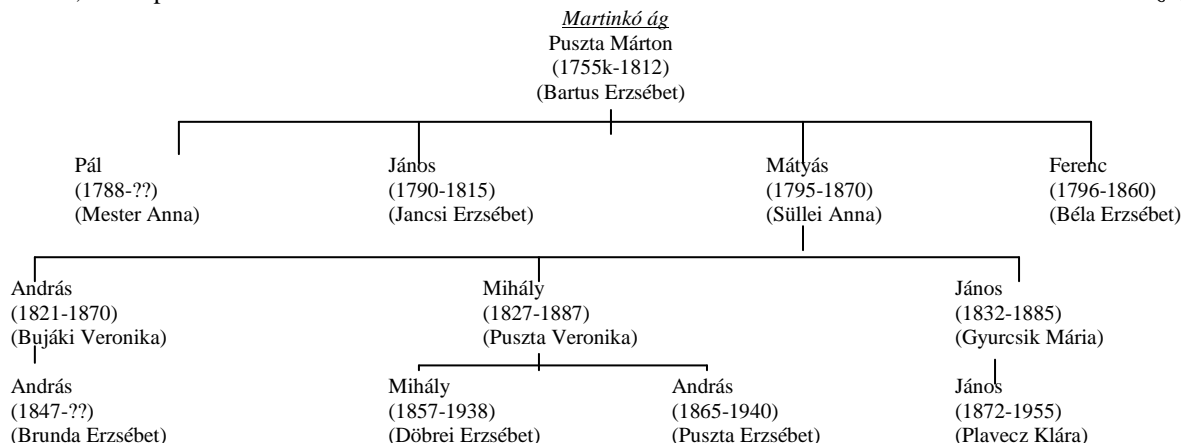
Martinkó ág
Puszta Márton
(1755k-1812)
(Bartus Erzsébet)

Pál
(1788-??)
(Mester Anna)

János
(1790-1815)
(Jancsi Erzsébet)

Mátyás
(1795-1870)
(Süllei Anna)

Ferenc
(1796-1860)
(Béla Erzsébet)

András
(1821-1870)
(Bujáki Veronika)

Mihály
(1827-1887)
(Puszta Veronika)

János
(1832-1885)
(Gyurcsik Mária)

András
(1847-??)
(Brunda Erzsébet)

Mihály
(1857-1938)
(Döbrei Erzsébet)

András
(1865-1940)
(Puszta Erzsébet)

János
(1872-1955)
(Plavecz Klára)